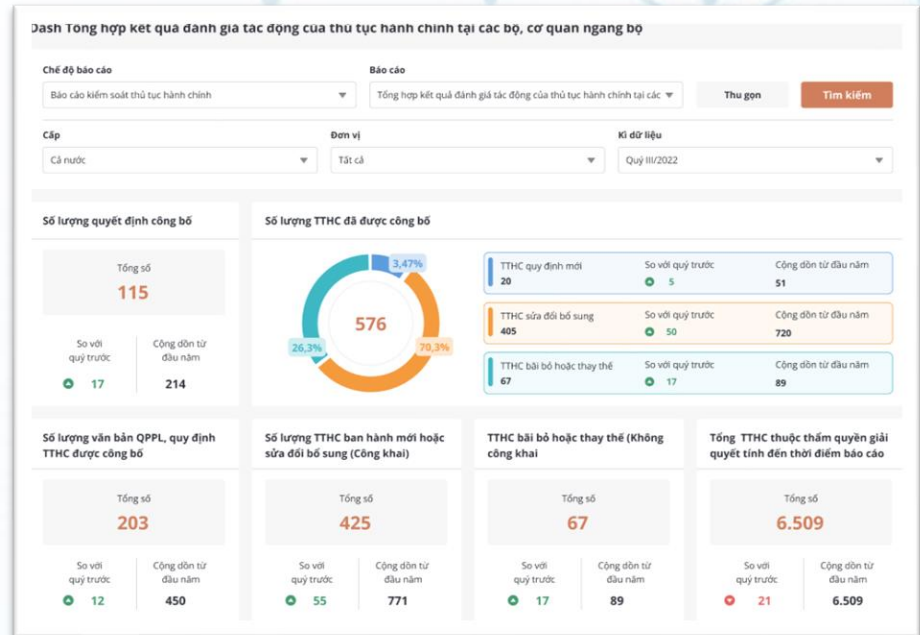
Dash Tổng hợp kết quả đánh giá tác động của thủ tục hành chính tại các bộ, cơ quan ngang bộ

Chế độ báo cáo
Báo cáo kiểm soát thủ tục hành chính

Báo cáo
Tổng hợp kết quả đánh giá tác động của thủ tục hành chính tại các

Thu gọn
Tìm kiếm

Cấp
Cả nước

Đơn vị
Tất cả

Kì dữ liệu
Quý III/2022

Số lượng quyết định công bố
Tổng số
115
So với quý trước
17
Cộng dồn từ đầu năm
214

Số lượng TTHC đã được công bố
3,47%
576
26,3%
70,3%

| | So với quý trước | Cộng dồn từ đầu năm |
|---|---|---|
| TTHC quy định mới 20 | 5 | 51 |
| TTHC sửa đổi bổ sung 405 | 50 | 720 |
| TTHC bãi bỏ hoặc thay thế 67 | 17 | 89 |

Số lượng văn bản QPPL, quy định TTHC được công bố
Tổng số
203
So với quý trước
12
Cộng dồn từ đầu năm
450

Số lượng TTHC ban hành mới hoặc sửa đổi bổ sung (Công khai)
Tổng số
425
So với quý trước
55
Cộng dồn từ đầu năm
771

TTHC bãi bỏ hoặc thay thế (Không công khai
Tổng số
67
So với quý trước
17
Cộng dồn từ đầu năm
89

Tổng TTHC thuộc thẩm quyền giải quyết tính đến thời điểm báo cáo
Tổng số
6.509
So với quý trước
21
Cộng dồn từ đầu năm
6.509